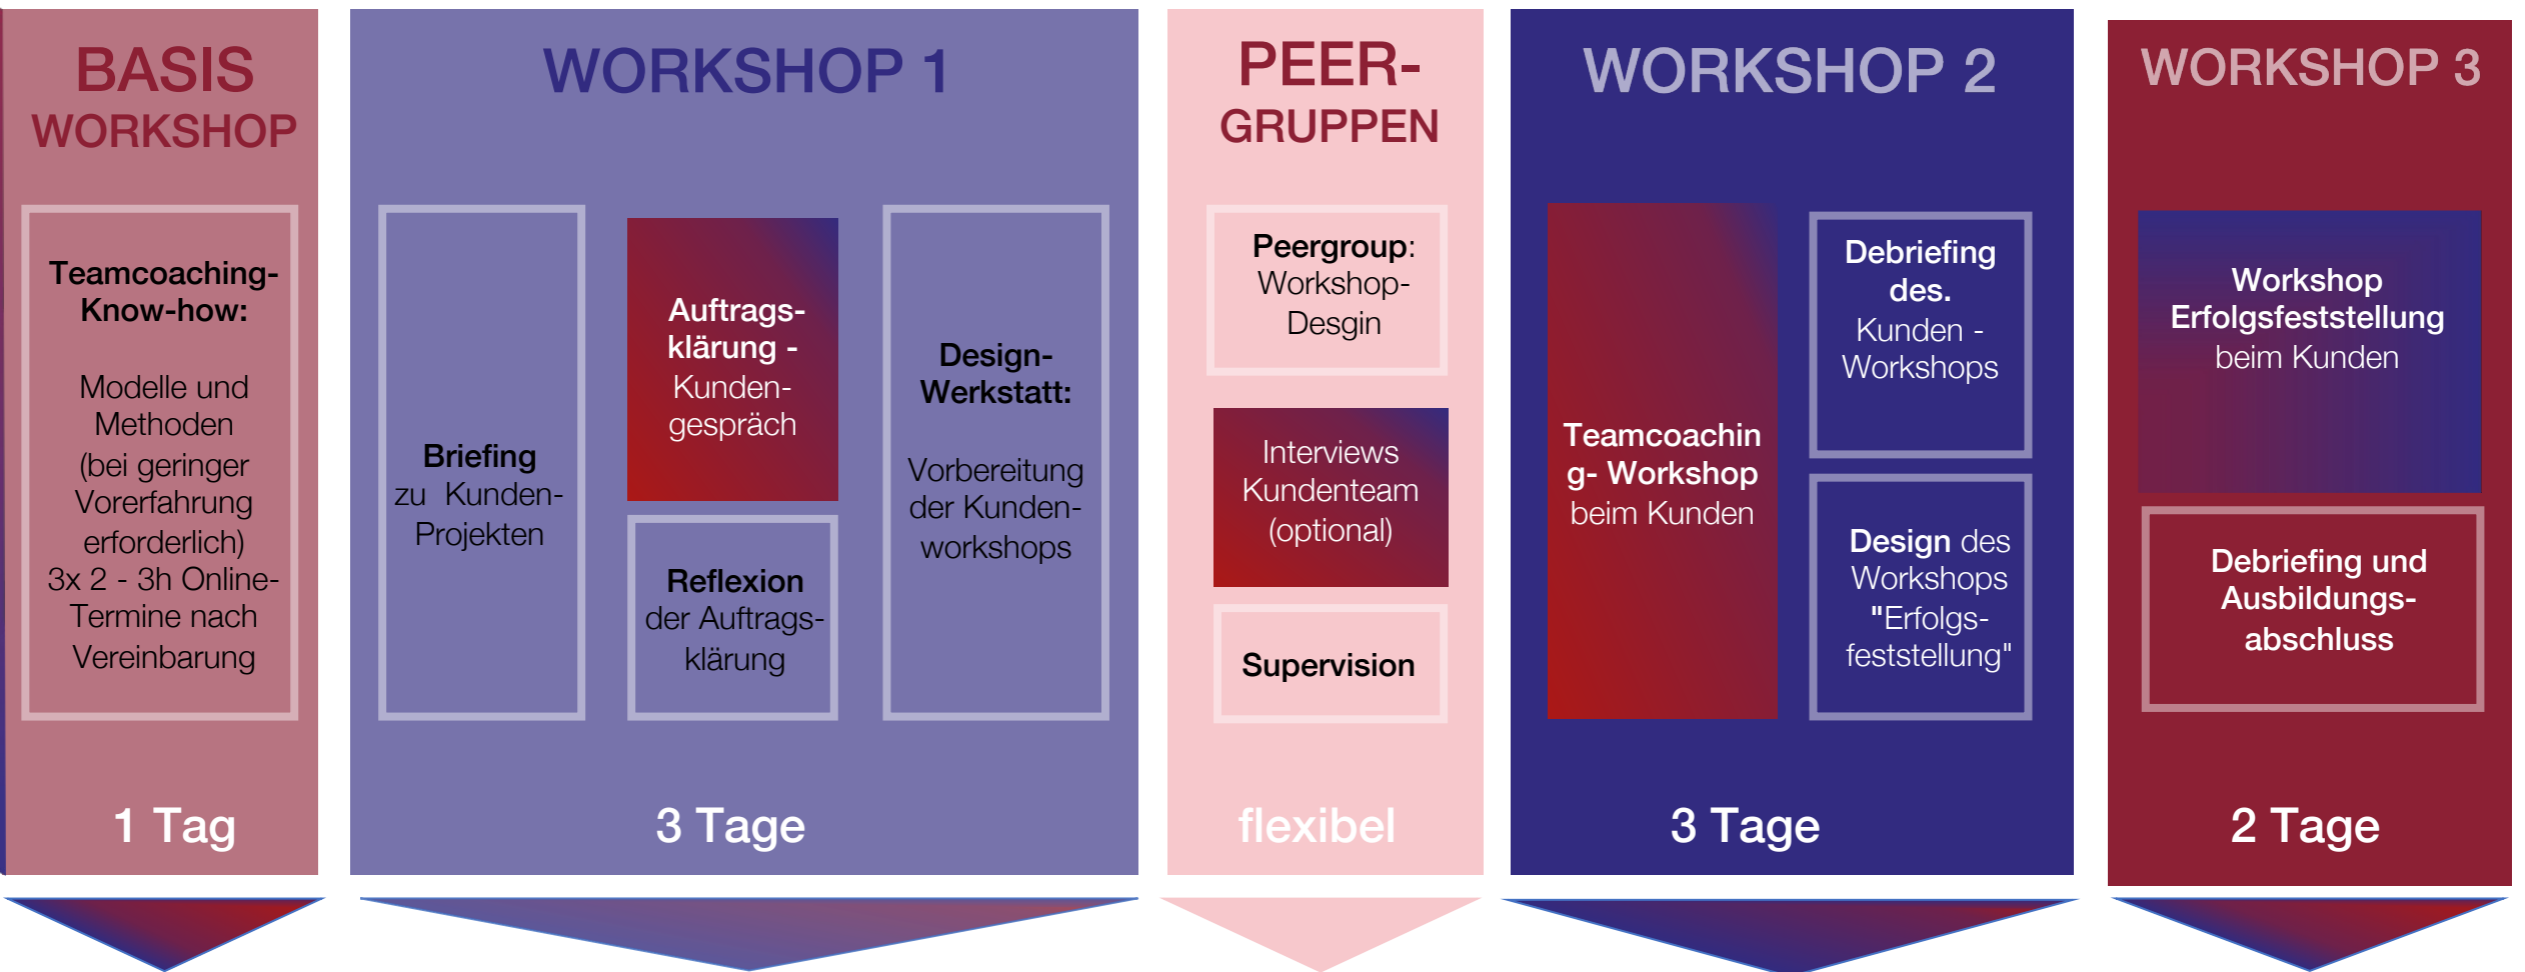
BASIS WORKSHOP

Teamcoaching-Know-how:

Modelle und Methoden (bei geringer Vorerfahrung erforderlich) 3x 2 - 3h Online-Termine nach Vereinbarung

1 Tag

WORKSHOP 1

Briefing zu Kunden-Projekten

Auftrags-klärung - Kunden-gespräch

Reflexion der Auftrags-klärung

Design-Werkstatt:

Vorbereitung der Kunden-workshops

3 Tage

PEER-GRUPPEN

Peergroup: Workshop-Desgin

Interviews Kundenteam (optional)

Supervision

flexibel

WORKSHOP 2

Teamcoachin g- Workshop beim Kunden

Debriefing des. Kunden - Workshops

Design des Workshops "Erfolgs-feststellung"

3 Tage

WORKSHOP 3

Workshop Erfolgsfeststellung beim Kunden

Debriefing und Ausbildungs-abschluss

2 Tage